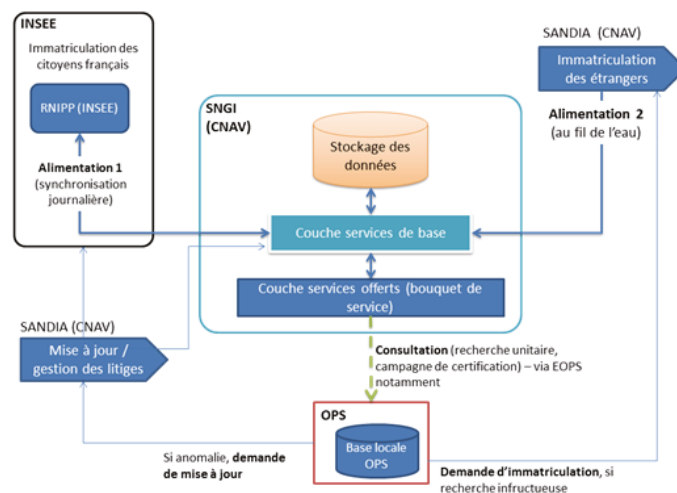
INSEE

Immatriculation des citoyens français

RNIPP (INSEE)

**Alimentation 1** (synchronisation journalière)

SNGI (CNAV)

Stockage des données

Couche services de base

Couche services offerts (bouquet de service)

SANDIA (CNAV)

Immatriculation des étrangers

**Alimentation 2** (au fil de l'eau)

SANDIA (CNAV)

Mise à jour / gestion des litiges

**Consultation** (recherche unitaire, campagne de certification) – via EOPS notamment

OPS

Base locale OPS

Si anomalie, **demande de mise à jour**

**Demande d'immatriculation**, si recherche infructueuse